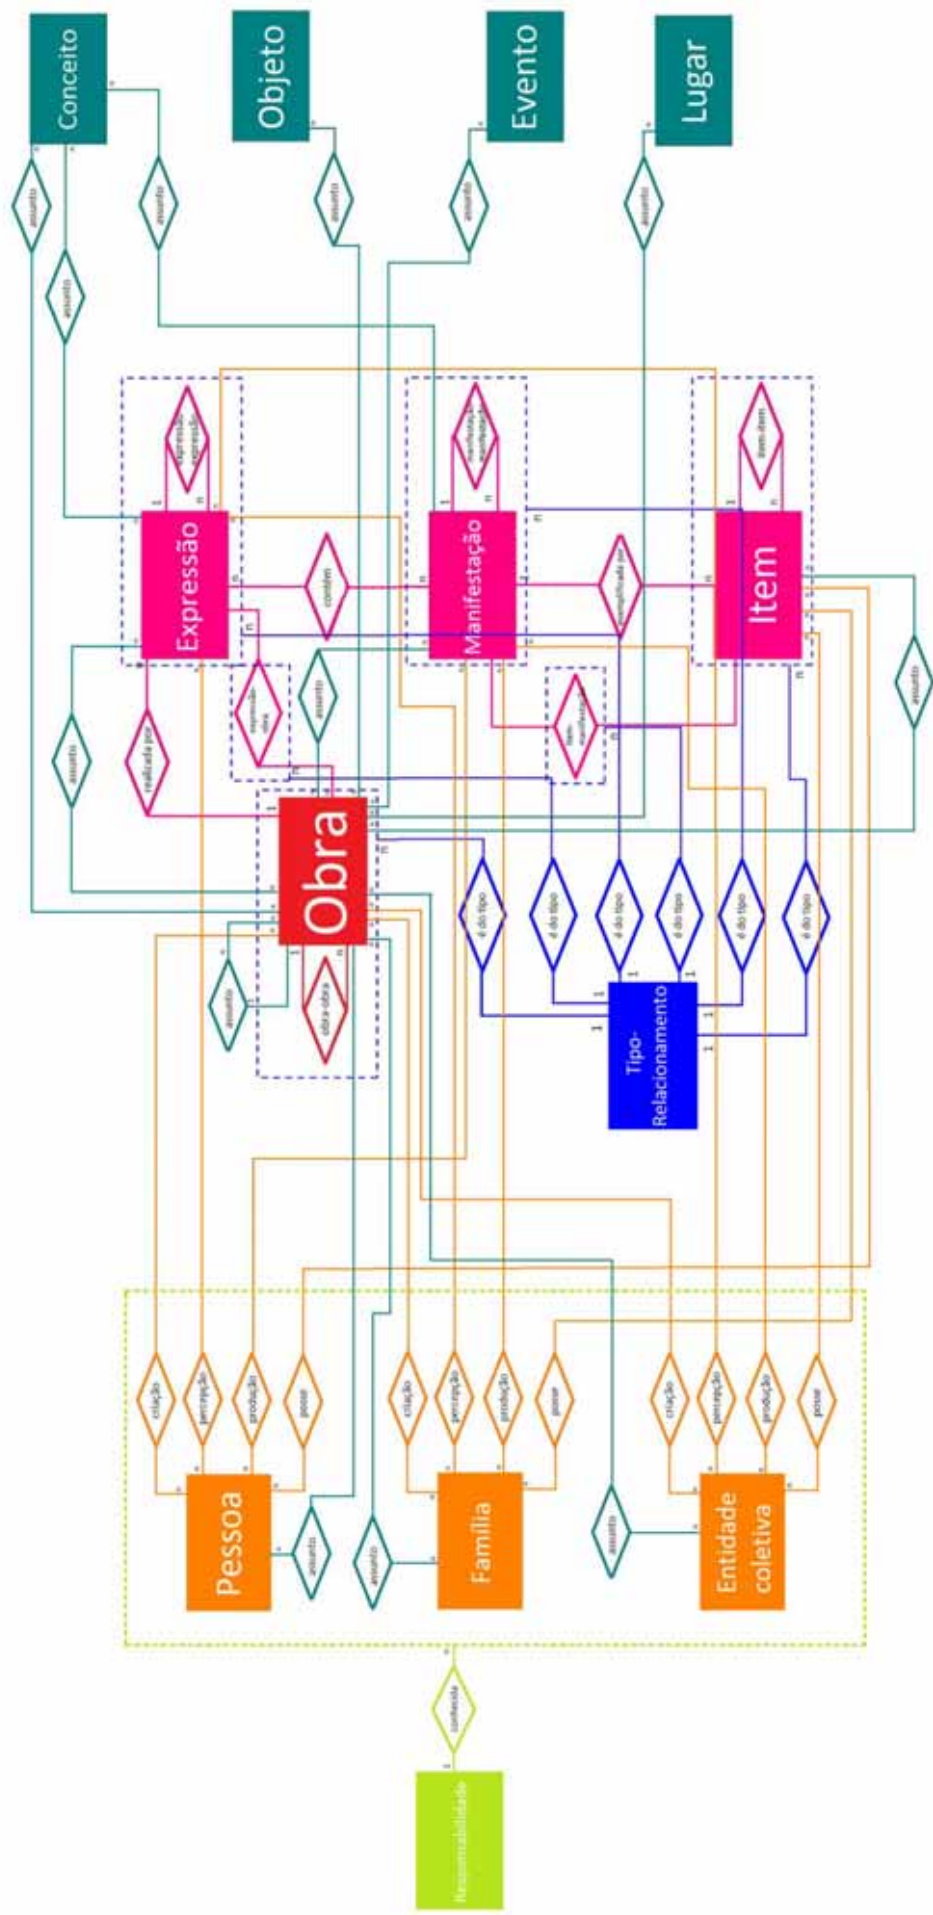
Conceito

Objeto

Evento

Lugar

assunto

assunto

assunto

assunto

assunto

assunto

expressão-expressão

manifestação-manifestação

item-item

Expressão

contém

Manifestação

exemplificado por

Item

assunto

assunto

realizada por

expressão-obra

assunto

item-manifestação

assunto

Obra

obra-obra

assunto

é do tipo

é do tipo

é do tipo

é do tipo

é do tipo

é do tipo

Tipo-Relacionamento

criação

percepção

produção

posse

criação

percepção

produção

posse

criação

percepção

produção

posse

Pessoa

assunto

assunto

Família

assunto

Entidade coletiva

conhecida

Responsabilidade